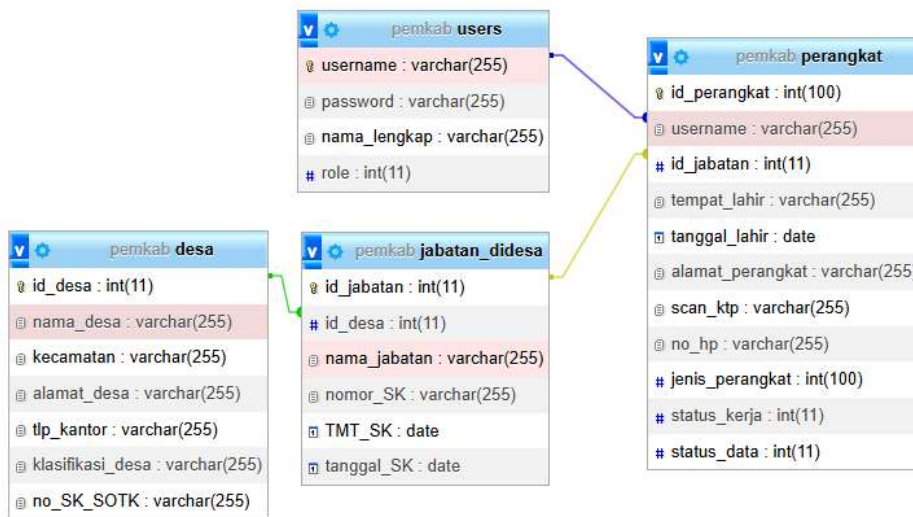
pemkab users
username : varchar(255)
password : varchar(255)
nama_lengkap : varchar(255)
role : int(11)

pemkab perangkat
id_perangkat : int(100)
username : varchar(255)
id_jabatan : int(11)
tempat_lahir : varchar(255)
tanggal_lahir : date
alamat_perangkat : varchar(255
scan_ktp : varchar(255)
no_hp : varchar(255)
jenis_perangkat : int(100)
status_kerja : int(11)
status_data : int(11)

pemkab desa
id_desa : int(11)
nama_desa : varchar(255)
kecamatan : varchar(255)
alamat_desa : varchar(255)
tlp_kantor : varchar(255)
klasifikasi_desa : varchar(255)
no_SK_SOTK : varchar(255)

pemkab jabatan_didesa
id_jabatan : int(11)
id_desa : int(11)
nama_jabatan : varchar(255)
nomor_SK : varchar(255)
TMT_SK : date
tanggal_SK : date